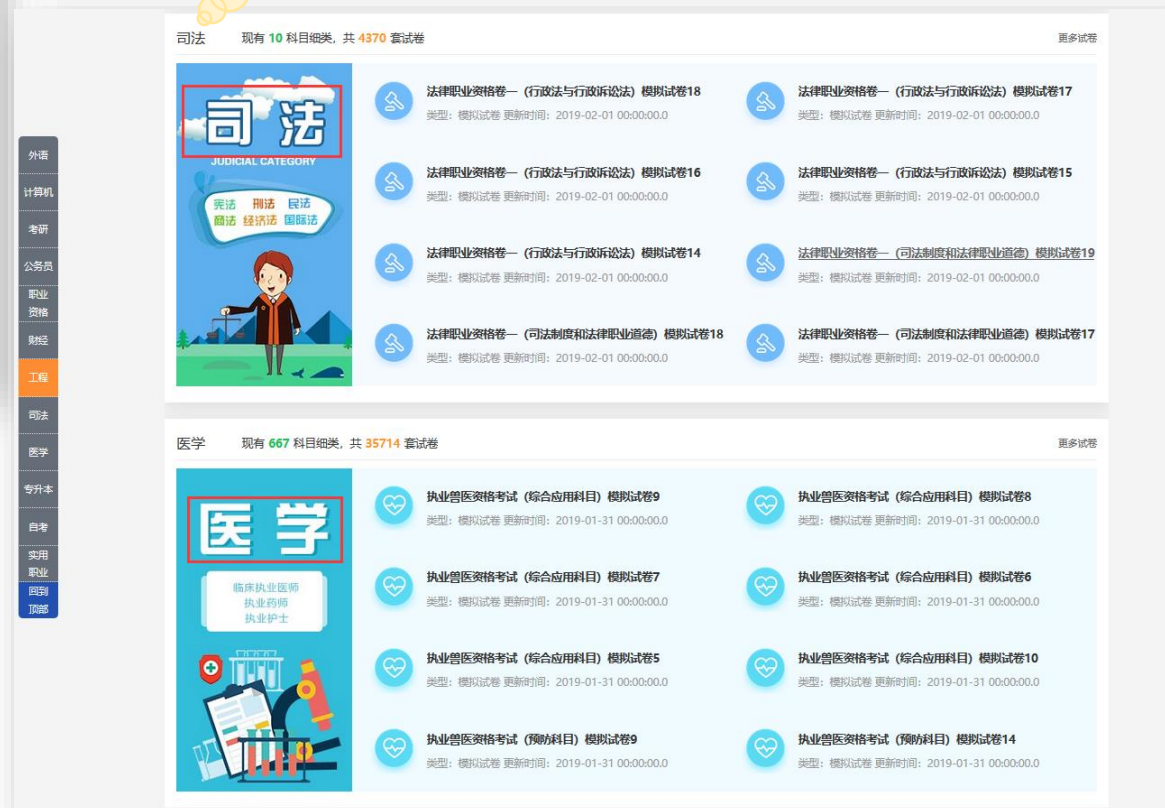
外语
计算机
考研
公务员
职业资格
财经
工程
司法
医学
专升本
自考
实用职业
回到顶部

司法 现有 10 科目细类，共 4370 套试卷 更多试卷

司法
JUDICIAL CATEGORY
宪法 刑法 民法
商法 经济法 国际法

法律职业资格卷一（行政法与行政诉讼法）模拟试卷18
类型：模拟试卷 更新时间：2019-02-01 00:00:00.0

法律职业资格卷一（行政法与行政诉讼法）模拟试卷17
类型：模拟试卷 更新时间：2019-02-01 00:00:00.0

法律职业资格卷一（行政法与行政诉讼法）模拟试卷16
类型：模拟试卷 更新时间：2019-02-01 00:00:00.0

法律职业资格卷一（行政法与行政诉讼法）模拟试卷15
类型：模拟试卷 更新时间：2019-02-01 00:00:00.0

法律职业资格卷一（行政法与行政诉讼法）模拟试卷14
类型：模拟试卷 更新时间：2019-02-01 00:00:00.0

法律职业资格卷一（司法制度和法律职业道德）模拟试卷19
类型：模拟试卷 更新时间：2019-02-01 00:00:00.0

法律职业资格卷一（司法制度和法律职业道德）模拟试卷18
类型：模拟试卷 更新时间：2019-02-01 00:00:00.0

法律职业资格卷一（司法制度和法律职业道德）模拟试卷17
类型：模拟试卷 更新时间：2019-02-01 00:00:00.0

医学 现有 667 科目细类，共 35714 套试卷 更多试卷

医学
临床执业医师
执业药师
执业护士

执业兽医资格考试（综合应用科目）模拟试卷9
类型：模拟试卷 更新时间：2019-01-31 00:00:00.0

执业兽医资格考试（综合应用科目）模拟试卷8
类型：模拟试卷 更新时间：2019-01-31 00:00:00.0

执业兽医资格考试（综合应用科目）模拟试卷7
类型：模拟试卷 更新时间：2019-01-31 00:00:00.0

执业兽医资格考试（综合应用科目）模拟试卷6
类型：模拟试卷 更新时间：2019-01-31 00:00:00.0

执业兽医资格考试（综合应用科目）模拟试卷5
类型：模拟试卷 更新时间：2019-01-31 00:00:00.0

执业兽医资格考试（综合应用科目）模拟试卷10
类型：模拟试卷 更新时间：2019-01-31 00:00:00.0

执业兽医资格考试（预防科目）模拟试卷9
类型：模拟试卷 更新时间：2019-01-31 00:00:00.0

执业兽医资格考试（预防科目）模拟试卷14
类型：模拟试卷 更新时间：2019-01-31 00:00:00.0